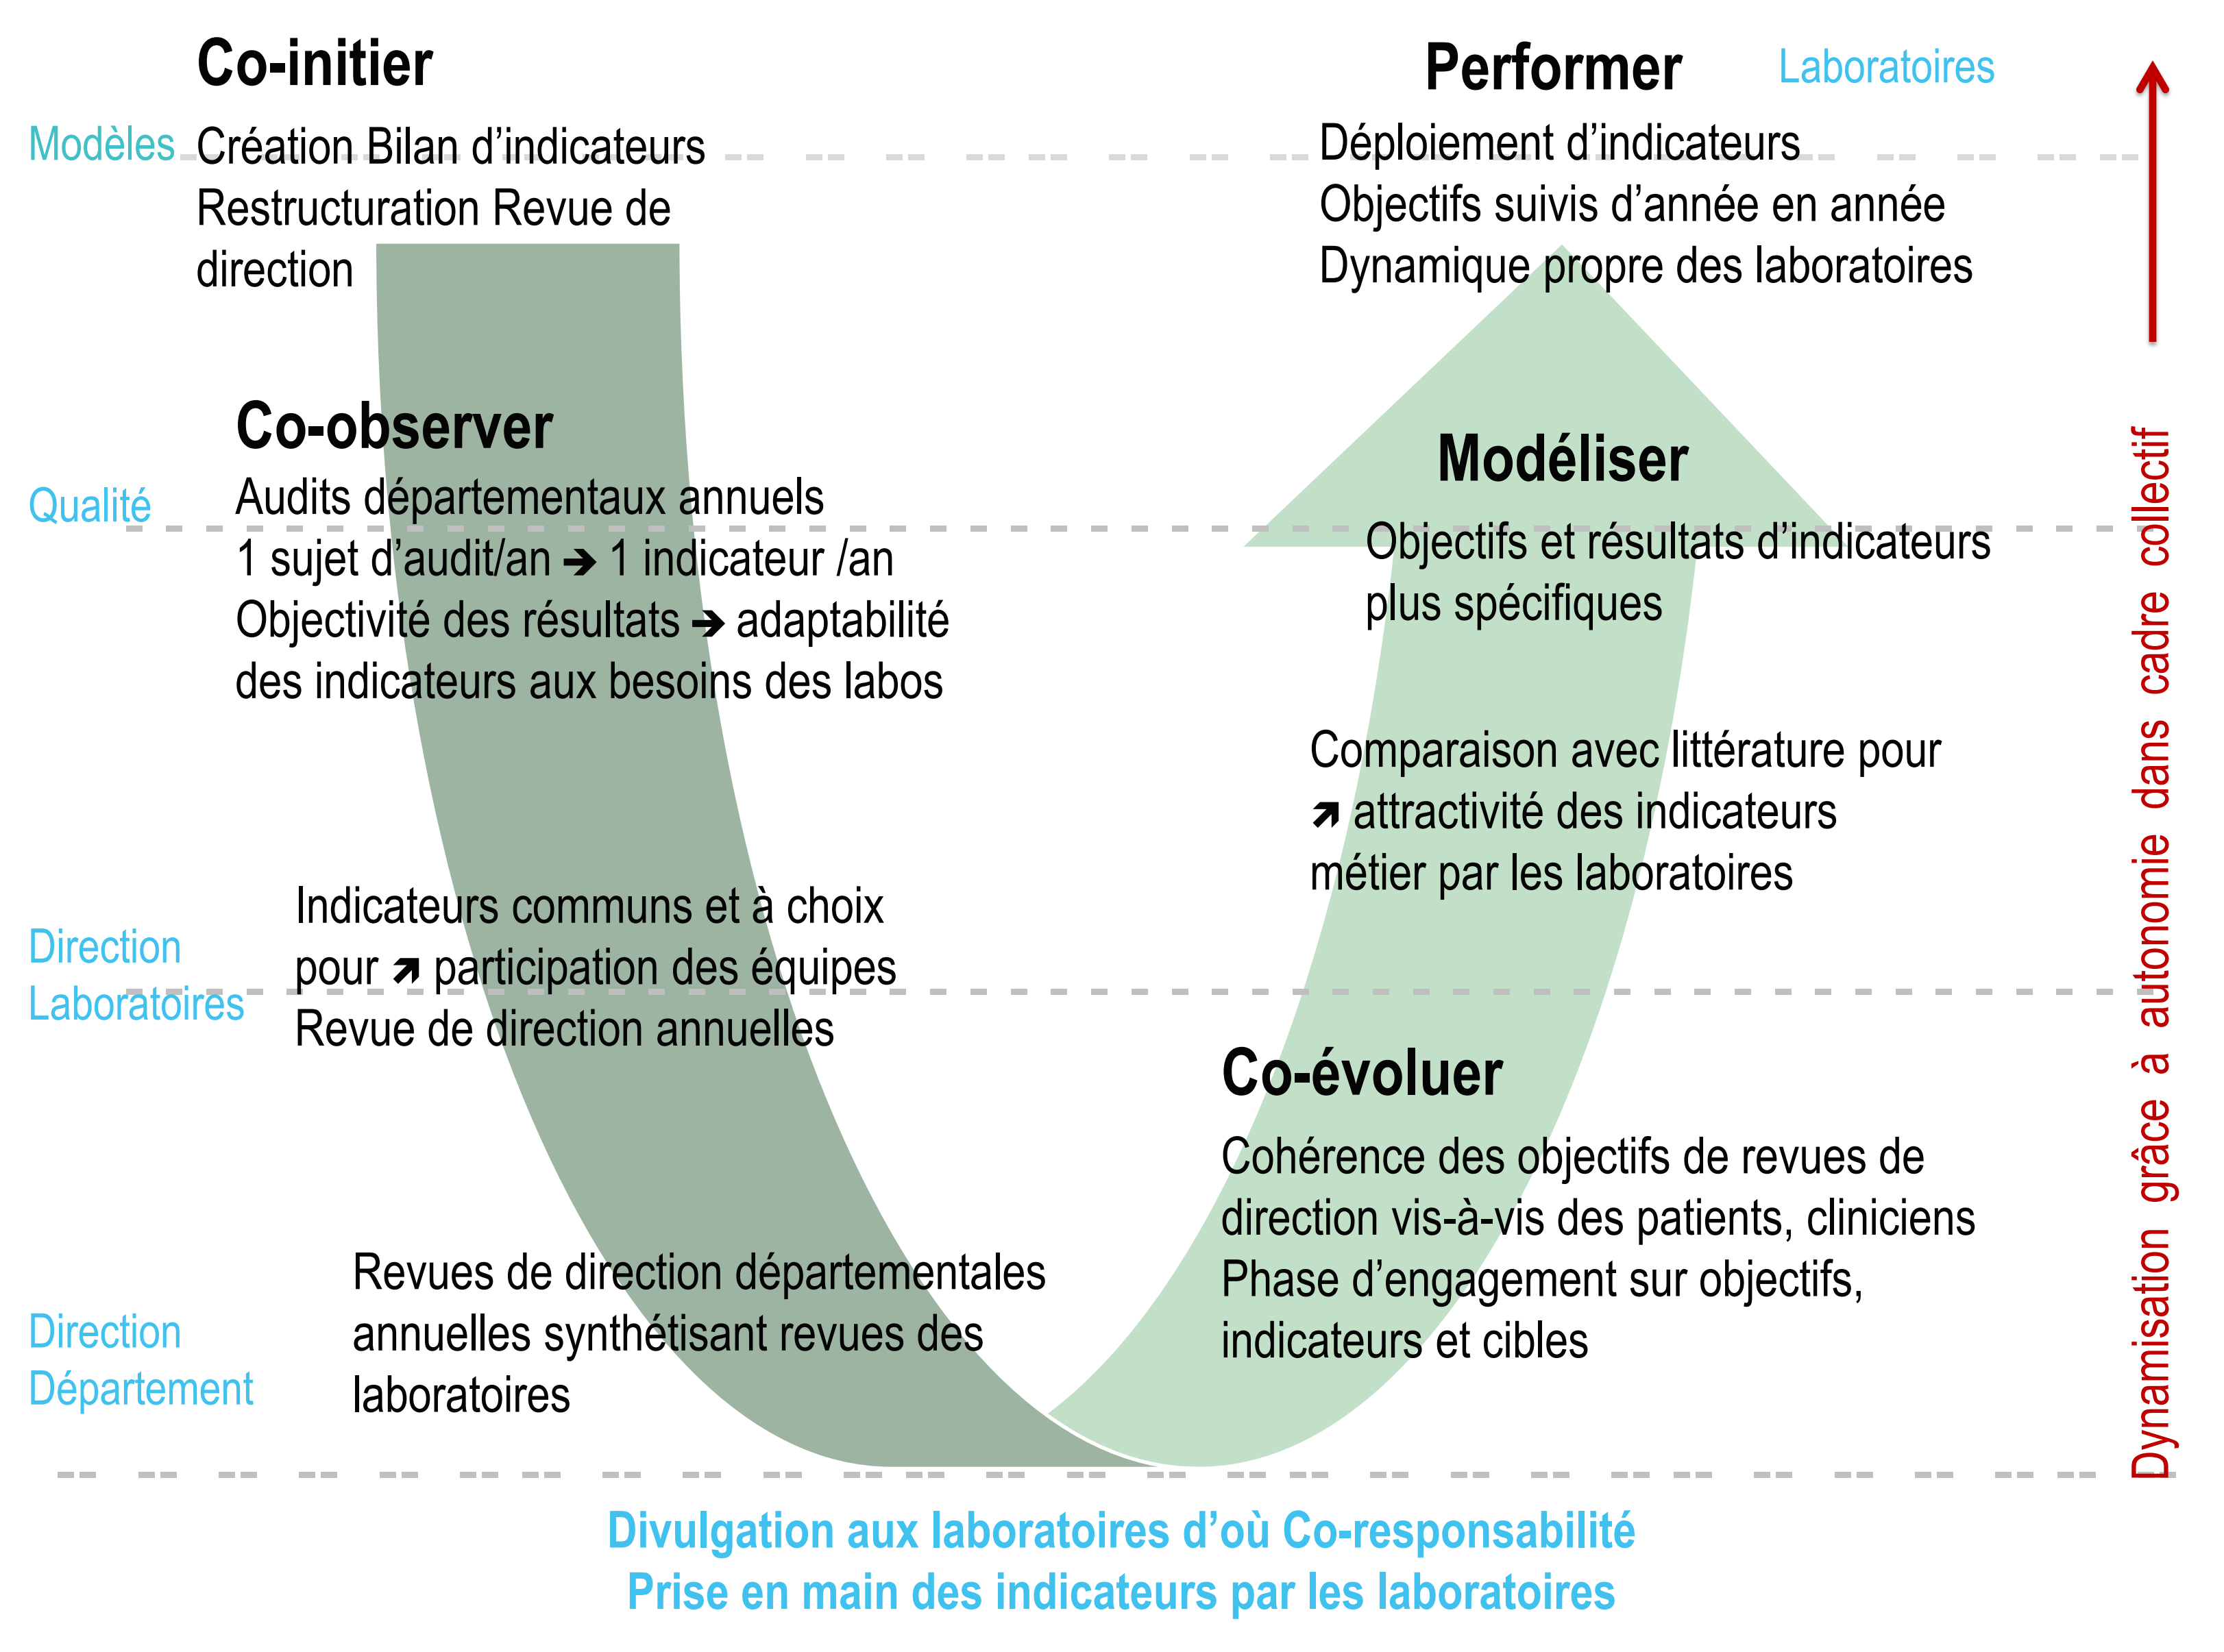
Co-initier

Modèles

Création Bilan d'indicateurs
Restructuration Revue de direction

Performer

Laboratoires

Déploiement d'indicateurs
Objectifs suivis d'année en année
Dynamique propre des laboratoires

Co-observer

Qualité

Audits départementaux annuels
1 sujet d'audit/an ➔ 1 indicateur /an
Objectivité des résultats ➔ adaptabilité des indicateurs aux besoins des labos

Modéliser

Objectifs et résultats d'indicateurs plus spécifiques

Comparaison avec littérature pour ➚ attractivité des indicateurs métier par les laboratoires

Direction Laboratoires

Indicateurs communs et à choix pour ➚ participation des équipes
Revue de direction annuelles

Co-évoluer

Cohérence des objectifs de revues de direction vis-à-vis des patients, cliniciens
Phase d'engagement sur objectifs, indicateurs et cibles

Direction Département

Revues de direction départementales annuelles synthétisant revues des laboratoires

Dynamisation grâce à autonomie dans cadre collectif

Divulgation aux laboratoires d'où Co-responsabilité
Prise en main des indicateurs par les laboratoires